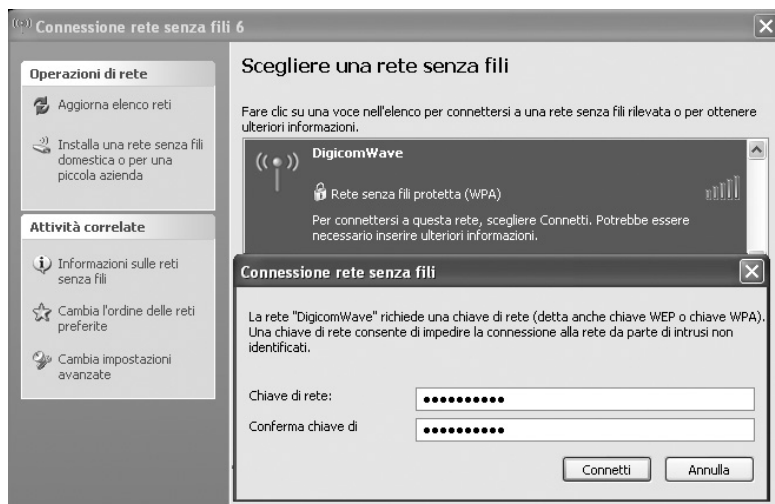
Connessione rete senza fili 6

Operazioni di rete

Aggiorna elenco reti

Installa una rete senza fili domestica o per una piccola azienda

Attività correlate

Informazioni sulle reti senza fili

Cambia l'ordine delle reti preferite

Cambia impostazioni avanzate

Scegliere una rete senza fili

Fare clic su una voce nell'elenco per connettersi a una rete senza fili rilevata o per ottenere ulteriori informazioni.

DigicomWave

Rete senza fili protetta (WPA)

Per connettersi a questa rete, scegliere Connetti. Potrebbe essere necessario inserire ulteriori informazioni.

Connessione rete senza fili

La rete "DigicomWave" richiede una chiave di rete (detta anche chiave WEP o chiave WPA). Una chiave di rete consente di impedire la connessione alla rete da parte di intrusi non identificati.

Chiave di rete: ••••••••••

Conferma chiave di ••••••••••

Connetti Annulla